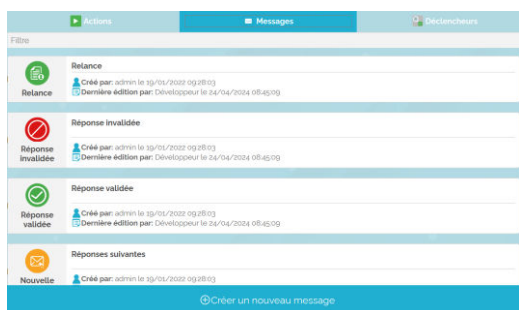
Actions | Messages | Déclencheurs

Filtre

Relance
Relance
Créé par: admin le 19/01/2022 09:28:03
Dernière édition par: Développeur le 24/04/2024 08:45:09

Réponse invalidée
Réponse invalidée
Créé par: admin le 19/01/2022 09:28:03
Dernière édition par: Développeur le 24/04/2024 08:45:09

Réponse validée
Réponse validée
Créé par: admin le 19/01/2022 09:28:03
Dernière édition par: Développeur le 24/04/2024 08:45:09

Nouvelle
Réponses suivantes
Créé par: admin le 19/01/2022 09:28:03

Créer un nouveau message